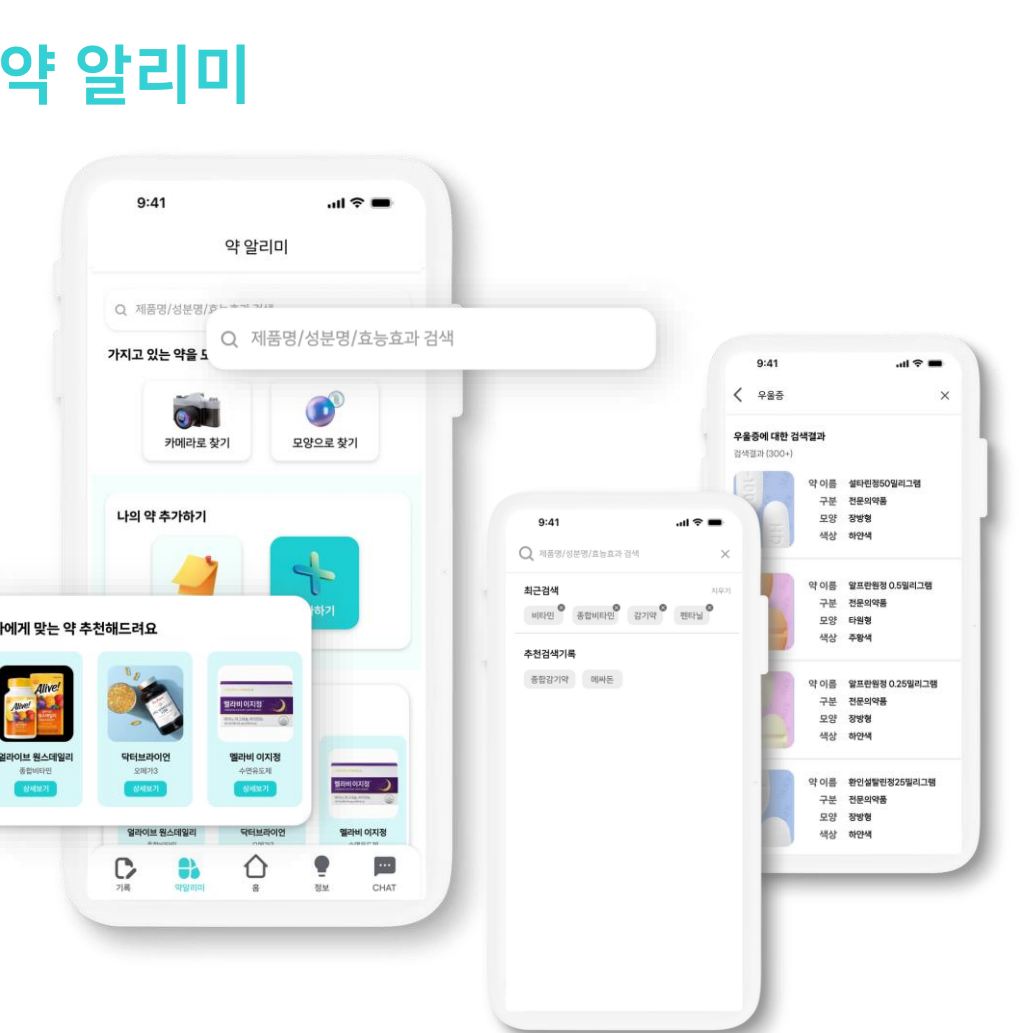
약 알리미

9:41

약 알리미

제품명/성분명/효능효과 검색

제품명/성분명/효능효과 검색

가지고 있는 약을 도

카메라로 찾기

모양으로 찾기

나의 약 추가하기

하기

에게 맞는 약 추천해드려요

얼라이브 원스데일리
종합비타민
상세보기

닥터브라이언
오메가3
상세보기

멜라비 이지정
수면유도제
상세보기

얼라이브 원스데일리

닥터브라이언

멜라비 이지정

기록

약알리미

홈

정보

CHAT

9:41

제품명/성분명/효능효과 검색

최근검색

지우기

비타민

종합비타민

감기약

펜타닐

추천검색기록

종합감기약

메싸돈

9:41

우울증

우울증에 대한 검색결과

검색결과 (300+)

약 이름 설타린정50밀리그램
구분 전문의약품
모양 장방형
색상 하얀색

약 이름 알프란원정 0.5밀리그램
구분 전문의약품
모양 타원형
색상 주황색

약 이름 알프란원정 0.25밀리그램
구분 전문의약품
모양 장방형
색상 하얀색

약 이름 환인설탈린정25밀리그램
구분 전문의약품
모양 장방형
색상 하얀색